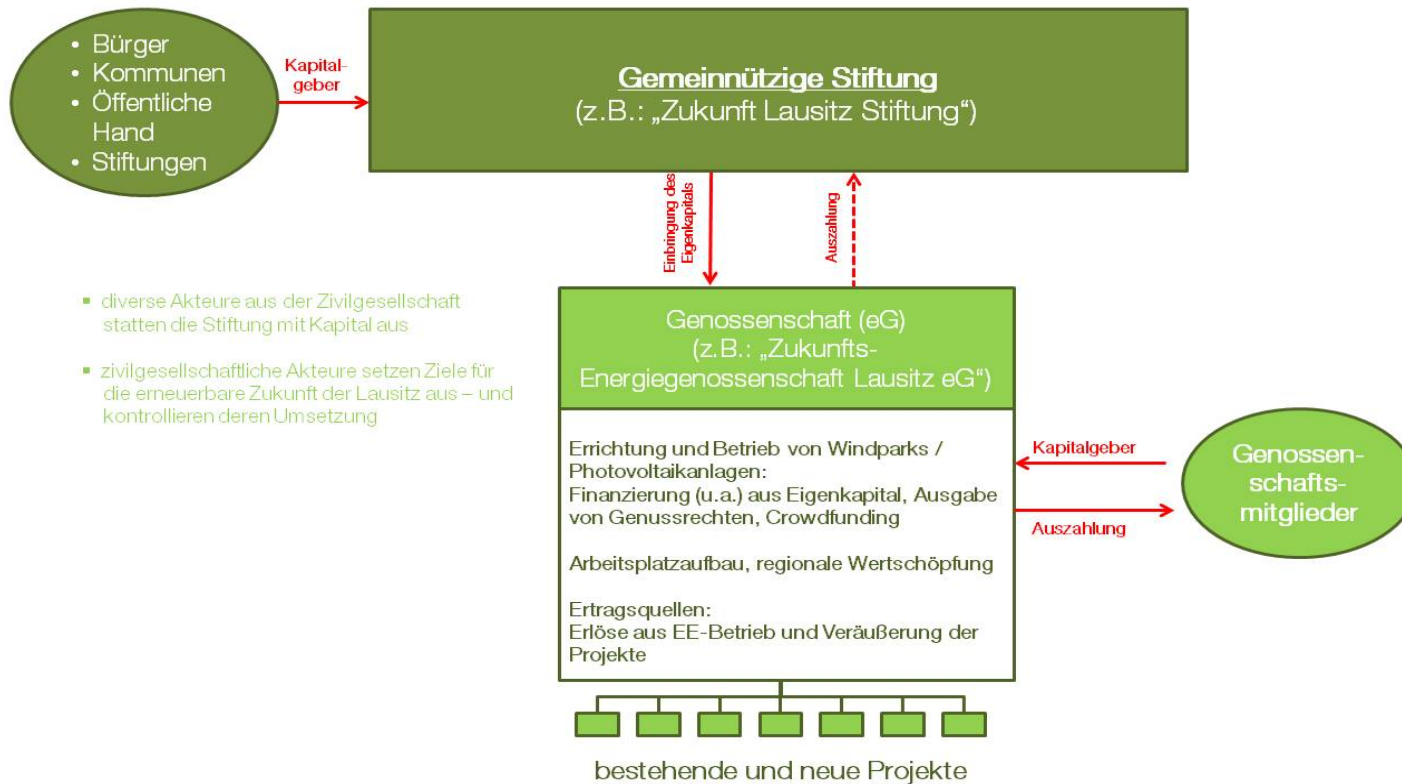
• Bürger
• Kommunen
• Öffentliche Hand
• Stiftungen

Kapitalgeber

Gemeinnützige Stiftung
(z.B.: „Zukunft Lausitz Stiftung“)

Einbringung des Eigenkapitals

Auszahlung

▪ diverse Akteure aus der Zivilgesellschaft statten die Stiftung mit Kapital aus

▪ zivilgesellschaftliche Akteure setzen Ziele für die erneuerbare Zukunft der Lausitz aus – und kontrollieren deren Umsetzung

Genossenschaft (eG)
(z.B.: „Zukunfts-Energiegenossenschaft Lausitz eG“)

Errichtung und Betrieb von Windparks / Photovoltaikanlagen:
Finanzierung (u.a.) aus Eigenkapital, Ausgabe von Genussrechten, Crowdfunding

Arbeitsplatzaufbau, regionale Wertschöpfung

Ertragsquellen:
Erlöse aus EE-Betrieb und Veräußerung der Projekte

Kapitalgeber

Auszahlung

Genossenschaftsmitglieder

bestehende und neue Projekte